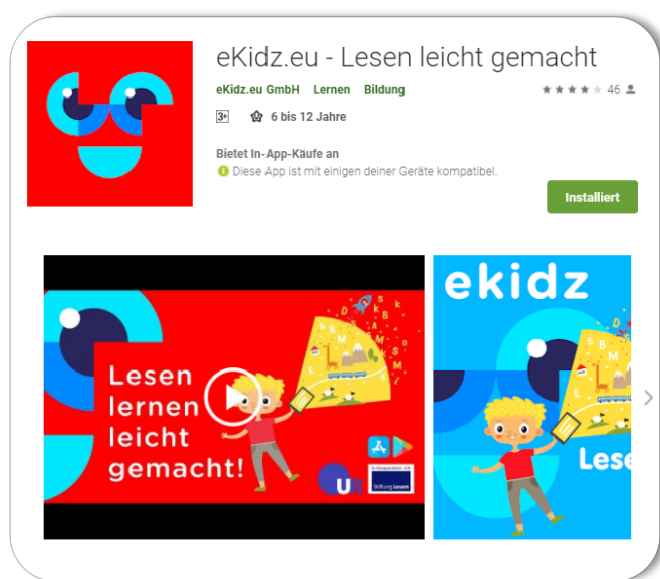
eKidz.eu - Lesen leicht gemacht

eKidz.eu GmbH Lernen Bildung

46

3+ 6 bis 12 Jahre

Bietet In-App-Käufe an

Diese App ist mit einigen deiner Geräte kompatibel.

Installiert

Lesen lernen leicht gemacht!

UR

In Kooperation mit Stiftung Lesen

ekidz

Lese